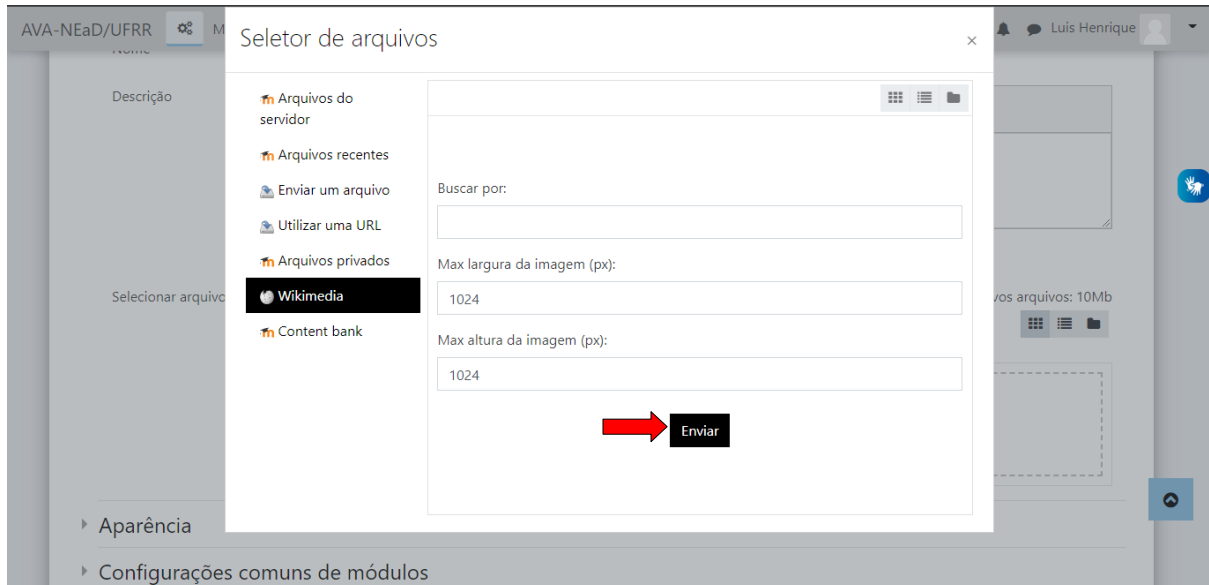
AVA-NEaD/UFRR M

Luis Henrique

Nome

Descrição

Selecionar arquivo

vos arquivos: 10Mb

Seletor de arquivos

×

Arquivos do servidor

Arquivos recentes

Enviar um arquivo

Utilizar uma URL

Arquivos privados

Wikimedia

Content bank

Buscar por:

Max largura da imagem (px):

1024

Max altura da imagem (px):

1024

Enviar

Aparência

Configurações comuns de módulos